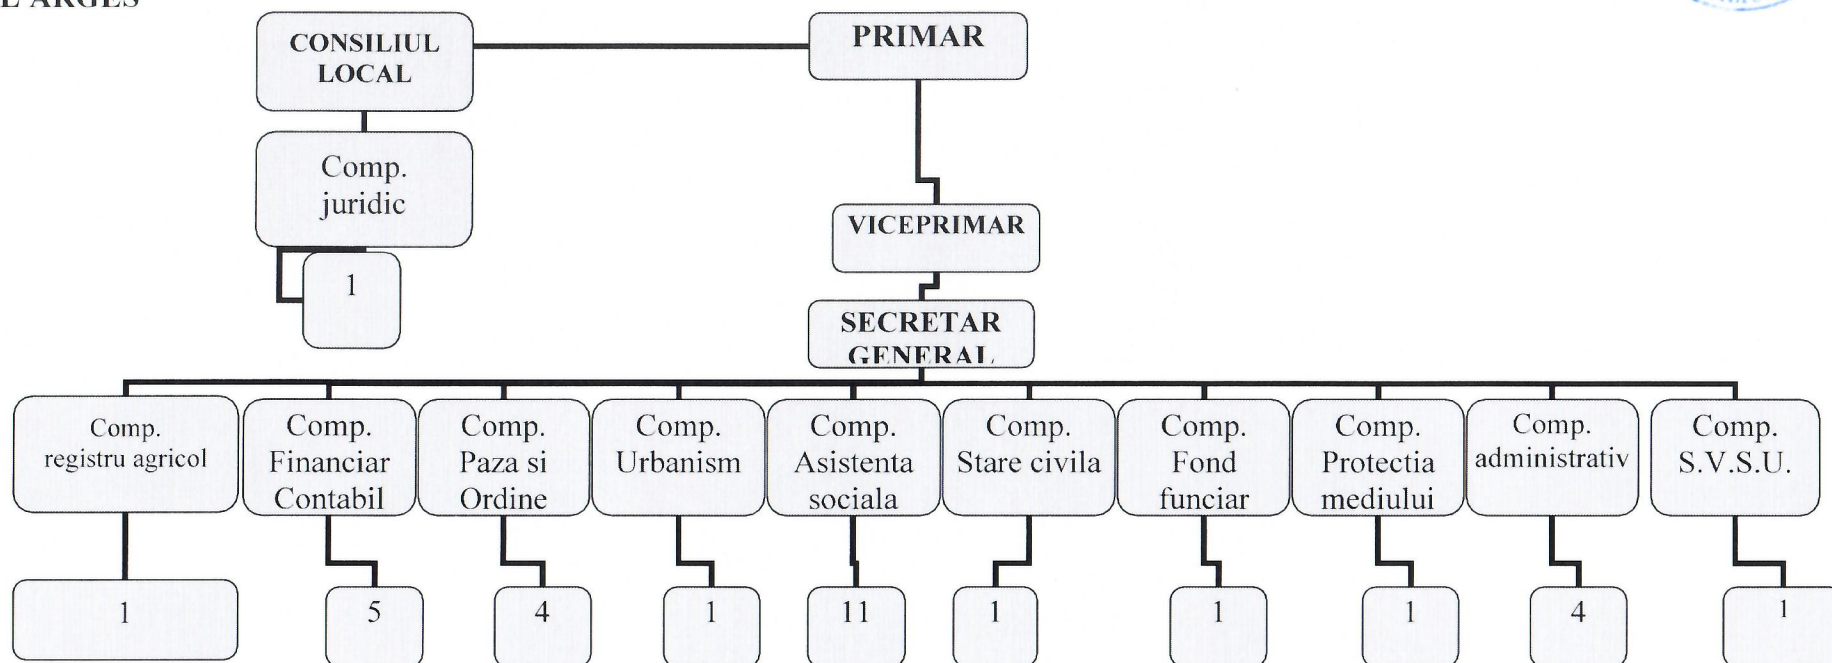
L ARGES

CONSILIUL LOCAL

PRIMAR

Comp. juridic

1

VICEPRIMAR

SECRETAR GENERAL

Comp. registru agricol

Comp. Financiar Contabil

Comp. Paza si Ordine

Comp. Urbanism

Comp. Asistenta sociala

Comp. Stare civila

Comp. Fond funciar

Comp. Protectia mediului

Comp. administrativ

Comp. S.V.S.U.

1

5

4

1

11

1

1

1

4

1